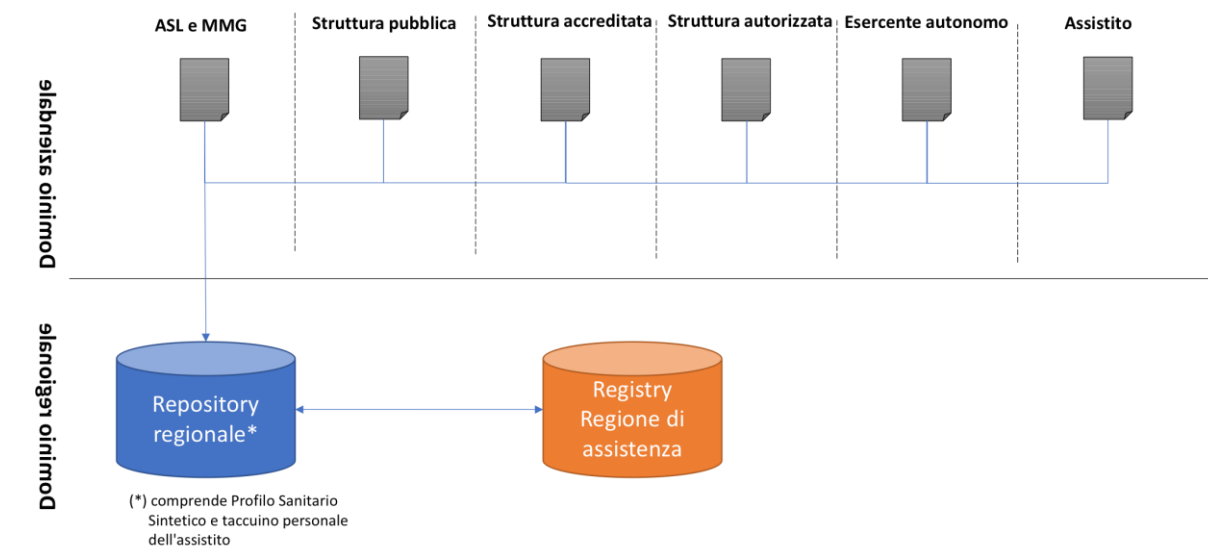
ASL e MMG

Struttura pubblica

Struttura accreditata

Struttura autorizzata

Esercente autonomo

Assistito

Dominio aziendale

Dominio regionale

Repository regionale*

Registry Regione di assistenza

(*) comprende Profilo Sanitario Sintetico e taccuino personale dell'assistito